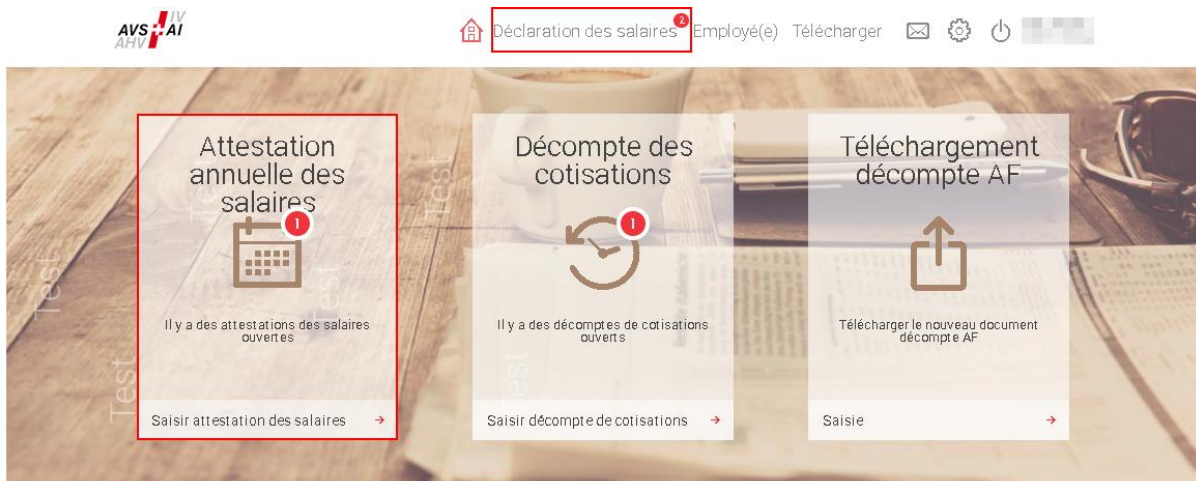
AVS AHV IV AI

Déclaration des salaires 2 Employé(e) Télécharger

Attestation annuelle des salaires

1

Il y a des attestations des salaires ouvertes

Saisir attestation des salaires →

Décompte des cotisations

1

Il y a des décomptes de cotisations ouverts

Saisir décompte de cotisations →

Téléchargement décompte AF

Télécharger le nouveau document décompte AF

Saisie →

Test Test Test Test Test